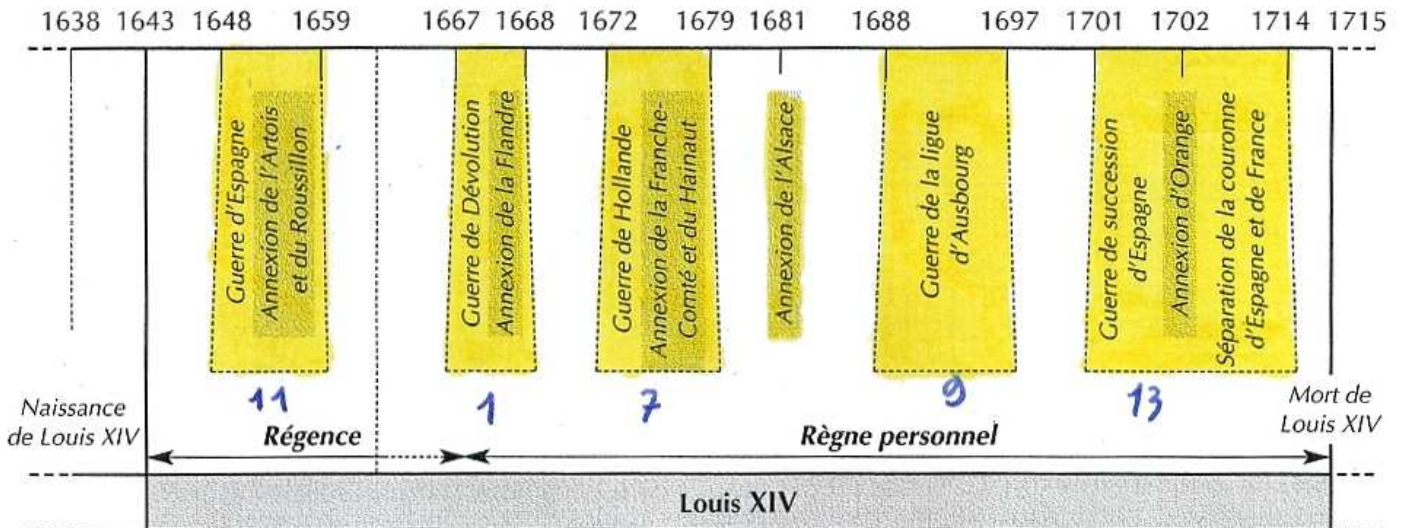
1638 1643 1648 1659 1667 1668 1672 1679 1681 1688 1697 1701 1702 1714 1715

Guerre d'Espagne
Annexion de l'Artois et du Roussillon

Guerre de Dévolution
Annexion de la Flandre

Guerre de Hollande
Annexion de la Franche-Comté et du Hainaut

Annexion de l'Alsace

Guerre de la ligue d'Ausbourg

Guerre de succession d'Espagne
Annexion d'Orange
Séparation de la couronne d'Espagne et de France

11 1 7 9 13

Naissance de Louis XIV

Régence

Règne personnel

Mort de Louis XIV

Louis XIV